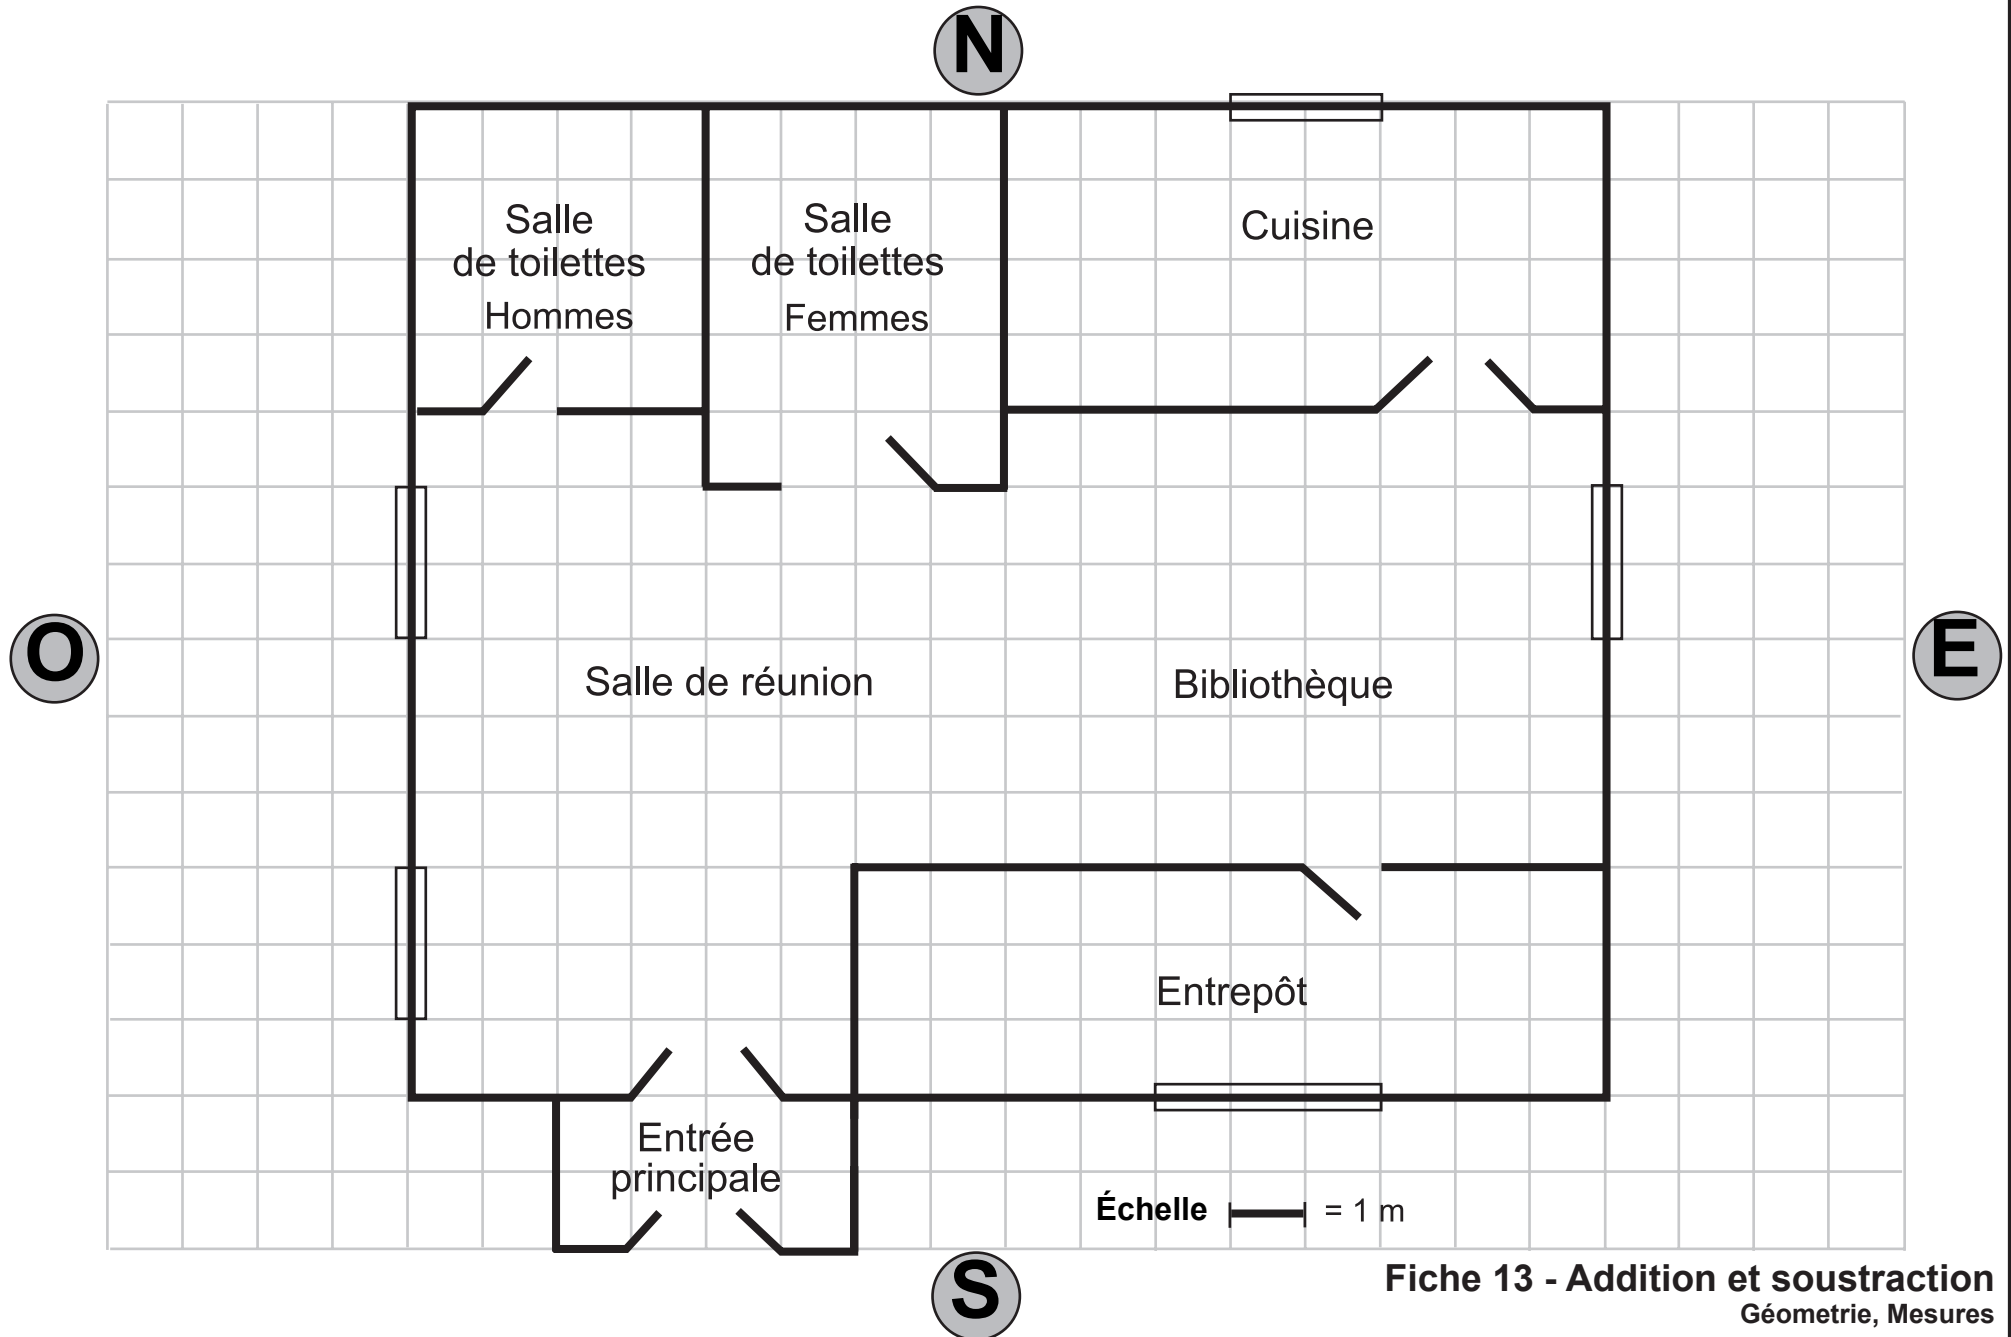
N

Salle de toilettes Hommes

Salle de toilettes Femmes

Cuisine

O

E

Salle de réunion

Bibliothèque

Entrepôt

Entrée principale

Échelle = 1 m

S

Fiche 13 - Addition et soustraction
Géometrie, Mesures